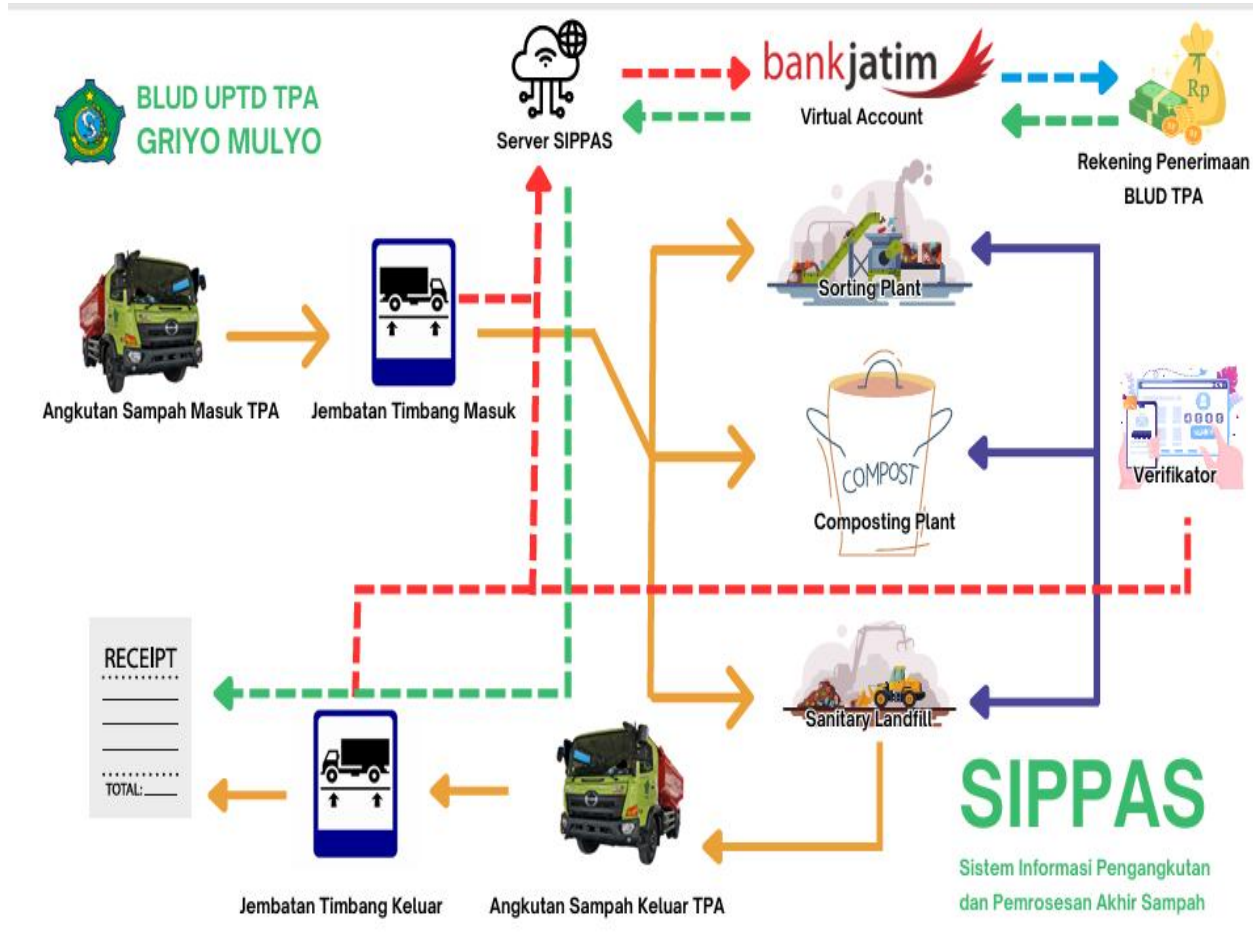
BLUD UPTD TPA
GRIYO MULYO

Server SIPPAS

bankjatim
Virtual Account

Rp
Rekening Penerimaan
BLUD TPA

Sorting Plant

Angkutan Sampah Masuk TPA

Jembatan Timbang Masuk

COMPOST
Composting Plant

Verifikator

RECEIPT
TOTAL:

Sanitary Landfill

Jembatan Timbang Keluar

Angkutan Sampah Keluar TPA

SIPPAS
Sistem Informasi Pengangkutan dan Pemrosesan Akhir Sampah